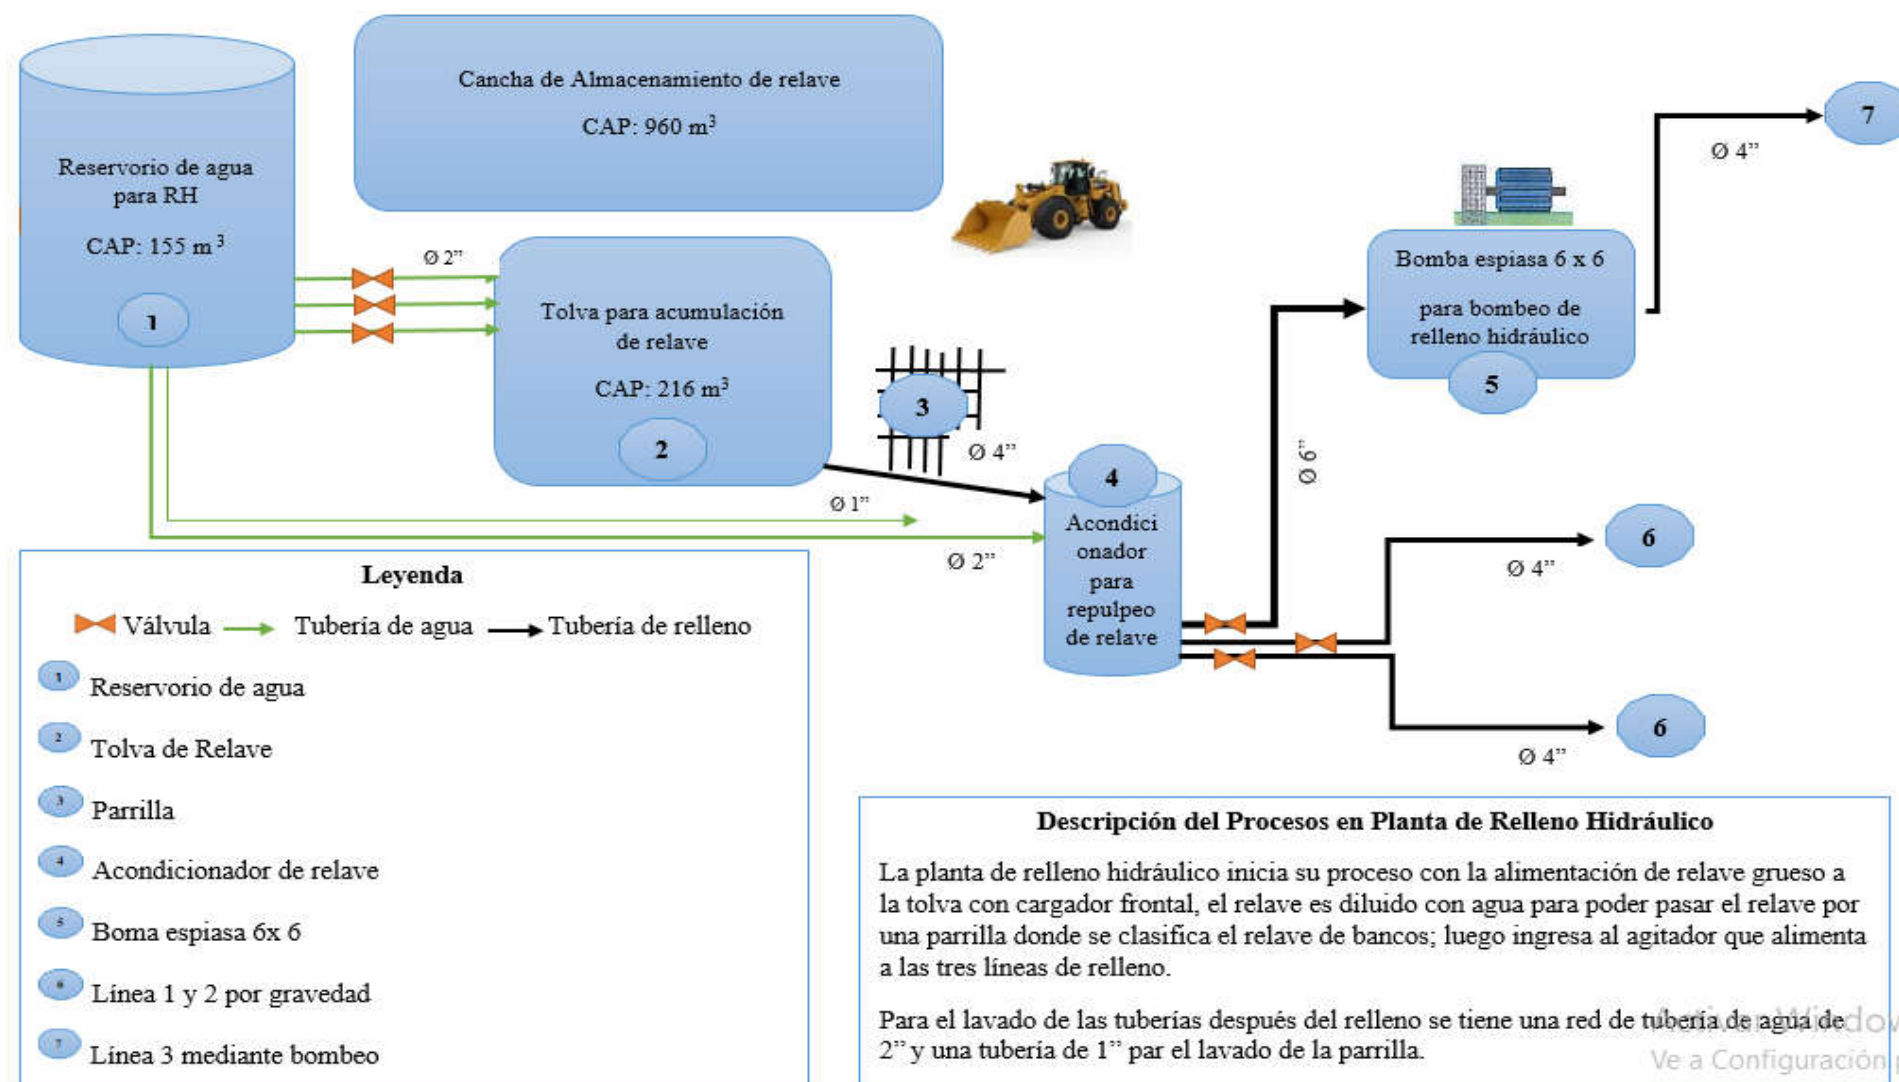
Cancha de Almacenamiento de relave

CAP: 960 $m^3$

Reservorio de agua para RH

CAP: 155 $m^3$

1

Ø 2"

Tolva para acumulación de relave

CAP: 216 $m^3$

2

3

Ø 4"

Ø 1"

Ø 2"

4

Acondicionador para repulpeo de relave

Ø 6"

Bomba espiasa 6 x 6

para bombeo de relleno hidráulico

5

Ø 4"

7

6

Ø 4"

6

Ø 4"

Leyenda

Válvula Tubería de agua Tubería de relleno

1 Reservorio de agua

2 Tolva de Relave

3 Parrilla

4 Acondicionador de relave

5 Boma espiasa 6x 6

6 Línea 1 y 2 por gravedad

7 Línea 3 mediante bombeo

Descripción del Procesos en Planta de Relleno Hidráulico

La planta de relleno hidráulico inicia su proceso con la alimentación de relave grueso a la tolva con cargador frontal, el relave es diluido con agua para poder pasar el relave por una parrilla donde se clasifica el relave de bancos; luego ingresa al agitador que alimenta a las tres líneas de relleno.

Para el lavado de las tuberías después del relleno se tiene una red de tubería de agua de 2" y una tubería de 1" par el lavado de la parrilla.

Activar Windows
Ve a Configuración